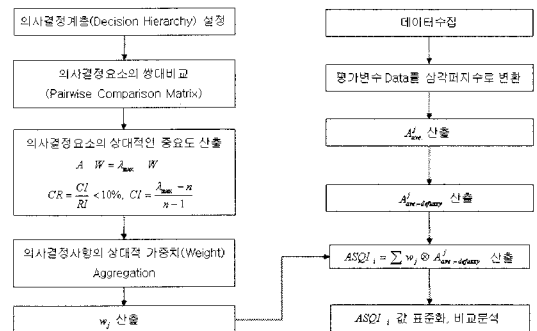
의사결정계층(Decision Hierarchy) 설정

의사결정요소의 상대비교 (Pairwise Comparison Matrix)

의사결정요소의 상대적인 중요도 산출

$A \quad W = \lambda_{max} \quad W$

$CR = \frac{CI}{RI} < 10\%, \; CI = \frac{\lambda_{max} - n}{n-1}$

의사결정사항의 상대적 가중치(Weight) Aggregation

$w_j$ 산출

데이터수집

평가변수 Data를 삼각퍼지수로 변환

$A^{j}_{ave}$ 산출

$A^{j}_{ave-defuzzy}$ 산출

$ASQI_i = \sum w_j \otimes A^{j}_{ave-defuzzy}$ 산출

$ASQI_i$ 값 표준화, 비교분석